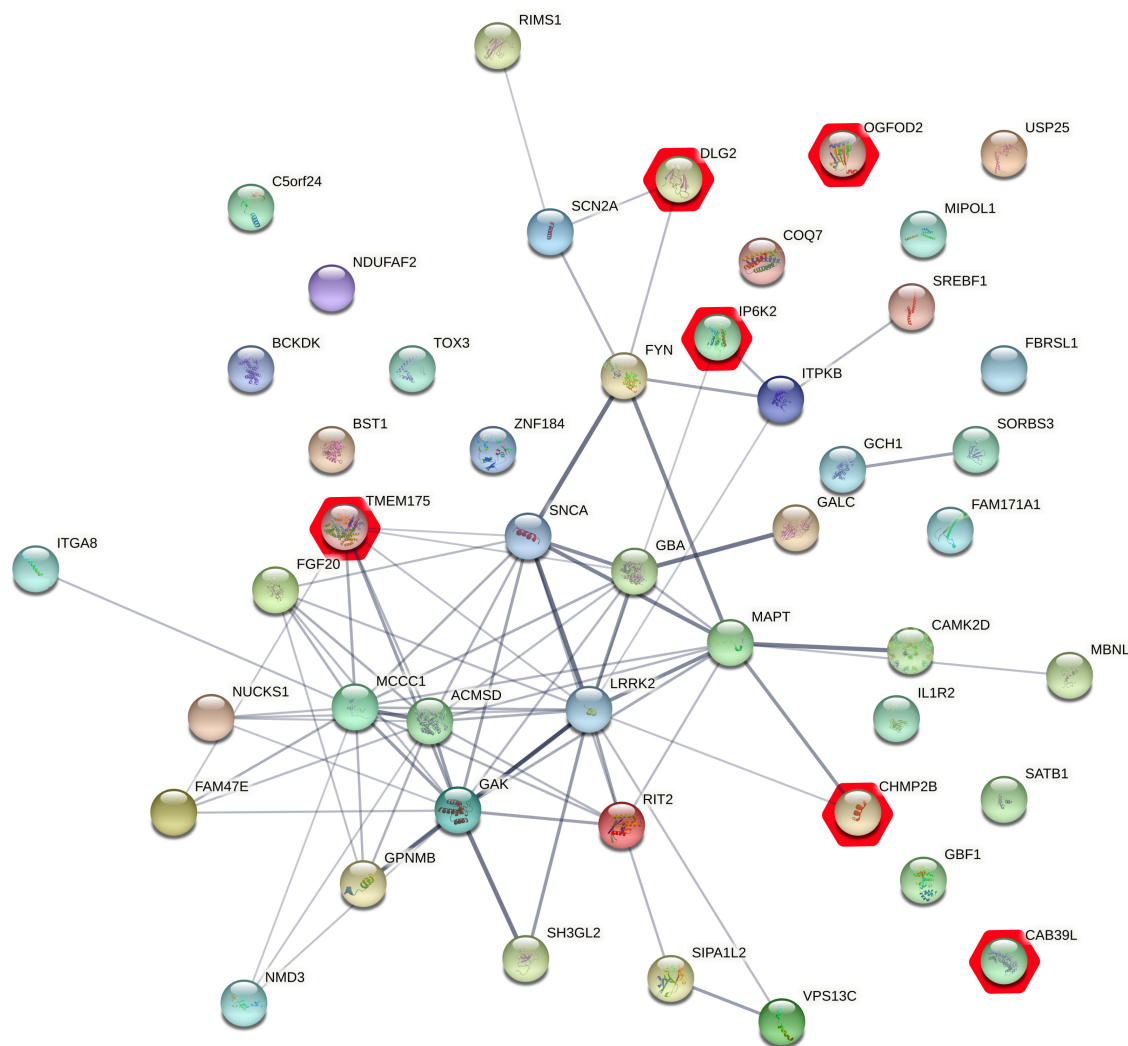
RIMS1
OGFOD2
USP25
DLG2
C5orf24
SCN2A
MIPOL1
COQ7
NDUFAF2
SREBF1
IP6K2
BCKDK
TOX3
FBRSL1
FYN
ITPKB
BST1
ZNF184
SORBS3
GCH1
TMEM175
GALC
FAM171A1
SNCA
ITGA8
GBA
FGF20
MAPT
CAMK2D
MBNL
NUCKS1
MCCC1
IL1R2
ACMSD
LRRK2
SATB1
FAM47E
GAK
CHMP2B
RIT2
GPNMB
GBF1
SH3GL2
CAB39L
SIPA1L2
NMD3
VPS13C